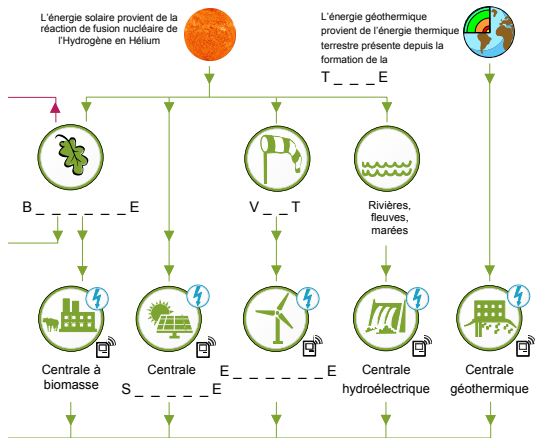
L'énergie solaire provient de la réaction de fusion nucléaire de l'Hydrogène en Hélium

L'énergie géothermique provient de l'énergie thermique terrestre présente depuis la formation de la T _ _ _ E

B _ _ _ _ _ _ E

V _ _ T

Rivières, fleuves, marées

Centrale à biomasse

Centrale S _ _ _ _ _ E

E _ _ _ _ _ _ _ E

Centrale hydroélectrique

Centrale géothermique